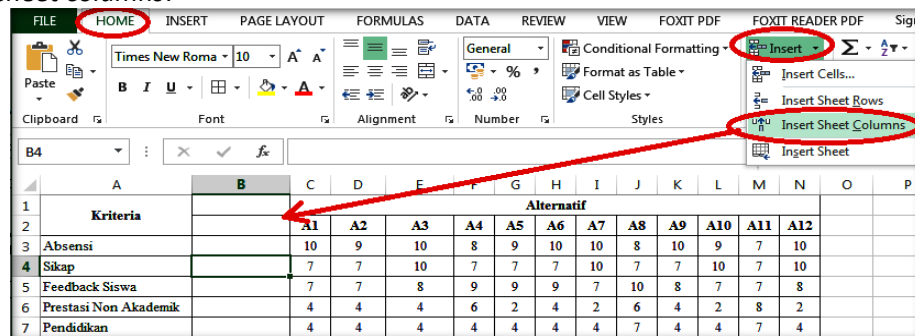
FILE HOME INSERT PAGE LAYOUT FORMULAS DATA REVIEW VIEW FOXIT PDF FOXIT READER PDF Sig

Paste
Clipboard

Times New Roma 11
B I U
Font

Alignment

General
% ,
Number

Conditional Formatting
Format as Table
Cell Styles
Styles

Insert
Insert Cells...
Insert Sheet Rows
Insert Sheet Columns
Insert Sheet

B4 fx

| | A | B | C | D | E | F | G | H | I | J | K | L | M | N | O | P |
|---|---|---|---|---|---|---|---|---|---|---|---|---|---|---|---|---|
| 1 | Kriteria | | Alternatif | | | | | | | | | | | | | |
| 2 | | | A1 | A2 | A3 | A4 | A5 | A6 | A7 | A8 | A9 | A10 | A11 | A12 | | |
| 3 | Absensi | | 10 | 9 | 10 | 8 | 9 | 10 | 10 | 8 | 10 | 9 | 7 | 10 | | |
| 4 | Sikap | | 7 | 7 | 10 | 7 | 7 | 7 | 10 | 7 | 7 | 10 | 7 | 10 | | |
| 5 | Feedback Siswa | | 7 | 7 | 8 | 9 | 9 | 9 | 7 | 10 | 8 | 7 | 7 | 8 | | |
| 6 | Prestasi Non Akademik | | 4 | 4 | 4 | 6 | 2 | 4 | 2 | 6 | 4 | 2 | 8 | 2 | | |
| 7 | Pendidikan | | 4 | 4 | 4 | 4 | 4 | 4 | 4 | 7 | 4 | 4 | 7 | 4 | | |